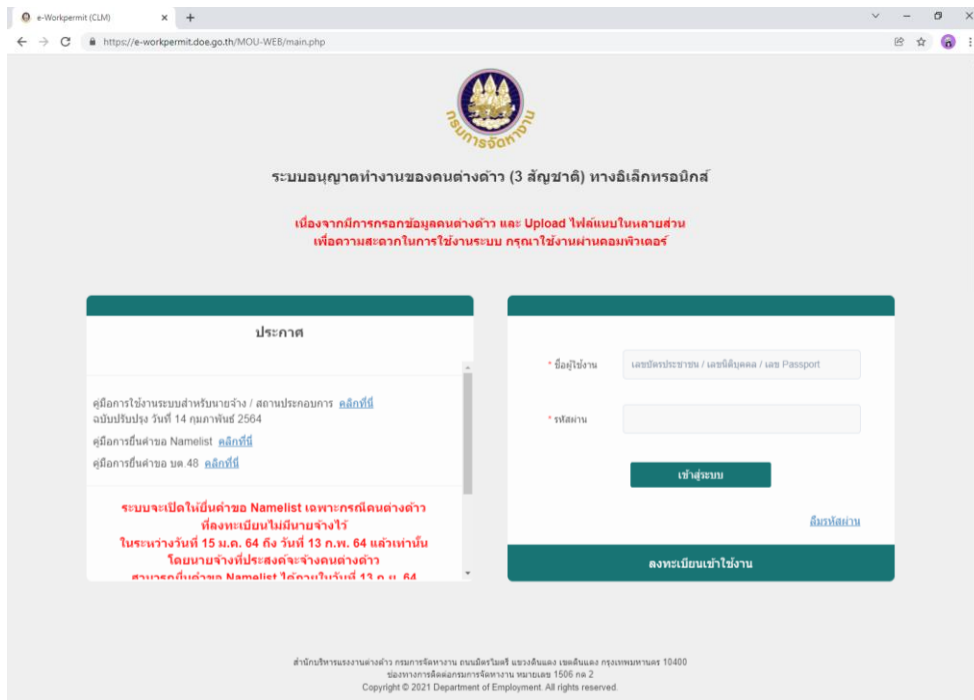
e-Workpermit (CLM)

https://e-workpermit.doe.go.th/MOU-WEB/main.php

กรมการจัดหางาน

ระบบอนุญาตทำงานของคนต่างด้าว (3 สัญชาติ) ทางอิเล็กทรอนิกส์

เนื่องจากมีการกรอกข้อมูลคนต่างด้าว และ Upload ไฟล์แนบในหลายส่วน
เพื่อความสะดวกในการใช้งานระบบ กรุณาใช้งานผ่านคอมพิวเตอร์

ประกาศ

คู่มือการใช้งานระบบสำหรับนายจ้าง / สถานประกอบการ คลิกที่นี่
ฉบับปรับปรุง วันที่ 14 กุมภาพันธ์ 2564

คู่มือการยื่นคำขอ Namelist คลิกที่นี่

คู่มือการยื่นคำขอ บต.48 คลิกที่นี่

ระบบจะเปิดให้ยื่นคำขอ Namelist เฉพาะกรณีคนต่างด้าวที่ลงทะเบียนไม่มีนายจ้างไว้
ในระหว่างวันที่ 15 ม.ค. 64 ถึง วันที่ 13 ก.พ. 64 แล้วเท่านั้น
โดยนายจ้างที่ประสงค์จะจ้างคนต่างด้าว
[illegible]

* ชื่อผู้ใช้งาน
เลขบัตรประชาชน / เลขนิติบุคคล / เลข Passport

* รหัสผ่าน

เข้าสู่ระบบ

ลืมรหัสผ่าน

ลงทะเบียนเข้าใช้งาน

สำนักบริหารแรงงานต่างด้าว กรมการจัดหางาน ถนนมิตรไมตรี แขวงดินแดง เขตดินแดง กรุงเทพมหานคร 10400
ช่องทางการติดต่อกรมการจัดหางาน หมายเลข 1506 กด 2
Copyright © 2021 Department of Employment. All rights reserved.